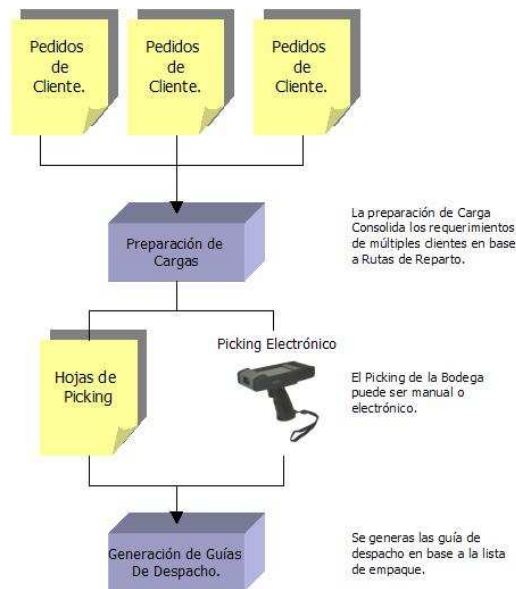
Pedidos de Cliente.

Pedidos de Cliente.

Pedidos de Cliente.

Preparación de Cargas

La preparación de Carga Consolida los requerimientos de múltiples clientes en base a Rutas de Reparto.

Hojas de Picking

Picking Electrónico

El Picking de la Bodega puede ser manual o electrónico.

Generación de Guías De Despacho.

Se generas las guía de despacho en base a la lista de empaque.